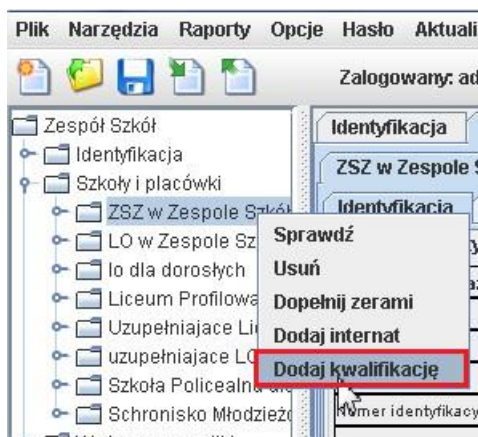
Plik Narzędzia Raporty Opcje Hasło Aktuali

Zalogowany: ad

Zespół Szkół
Identyfikacja
Szkoły i placówki
ZSZ w Zespole Szkół
LO w Zespole Sz
lo dla dorosłych
Liceum Profilowa
Uzupełniajace Li
uzupełniajace LO
Szkoła Policealna
Schronisko Młodzież

Identyfikacja
ZSZ w Zespole S
Identyfikacja

Sprawdź
Usuń
Dopełnij zerami
Dodaj internat
Dodaj kwalifikację

Numer identyfikacy